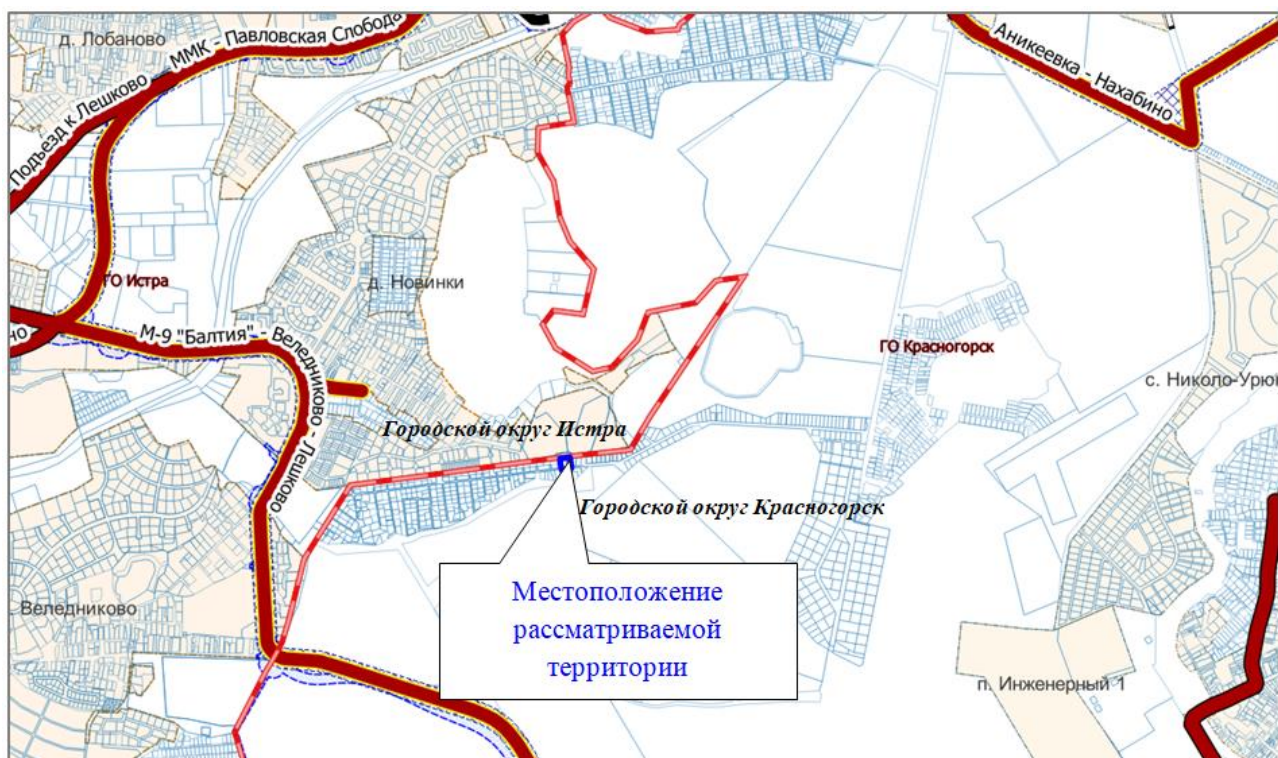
д. Лобаново

Подъезд к Лешково – ММК - Павловская Слобода

Аникеевка - Нахабино

ГО Истра

д. Новинки

М-9 "Балтия" - Веледниково - Лешково

ГО Красногорск

с. Николо-Урю

Городской округ Истра

Городской округ Красногорск

Веледниково

Местоположение рассматриваемой территории

п. Инженерный 1